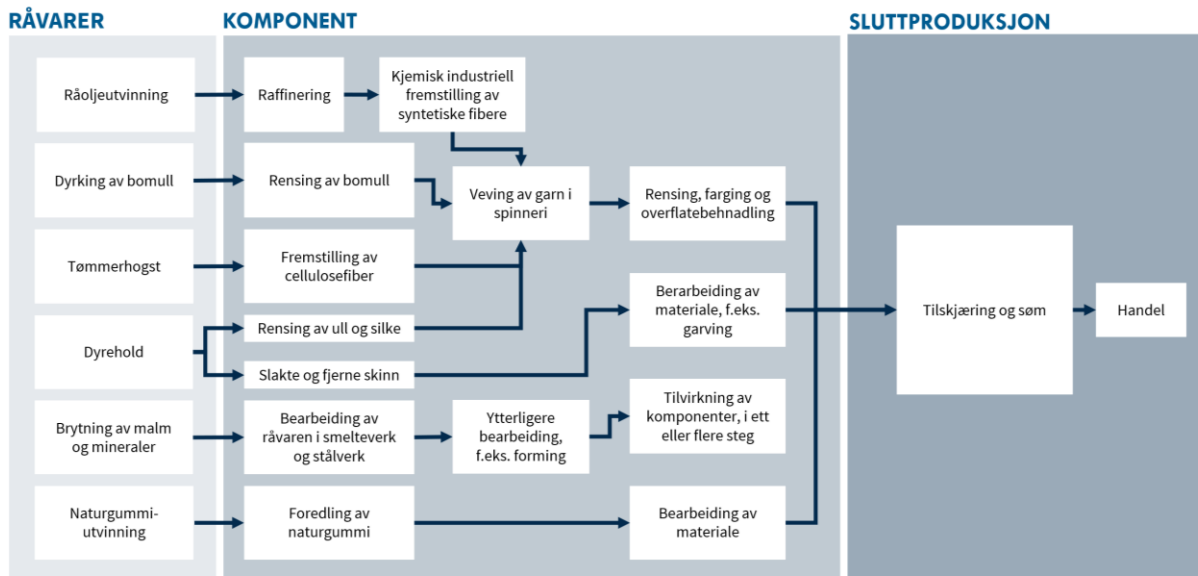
RÅVARER

Råoljeutvinning

Dyrking av bomull

Tømmerhogst

Dyrehold

Brytning av malm og mineraler

Naturgummiutvinning

KOMPONENT

Raffinering

Kjemisk industriell fremstilling av syntetiske fibere

Rensing av bomull

Veving av garn i spinneri

Rensing, farging og overflatebehandling

Fremstilling av cellulosefiber

Rensing av ull og silke

Bearbeiding av materiale, f.eks. garving

Slakte og fjerne skinn

Bearbeiding av råvaren i smelteverk og stålverk

Ytterligere bearbeiding, f.eks. forming

Tilvirkning av komponenter, i ett eller flere steg

Foredling av naturgummi

Bearbeiding av materiale

SLUTTPRODUKSJON

Tilskjæring og søm

Handel